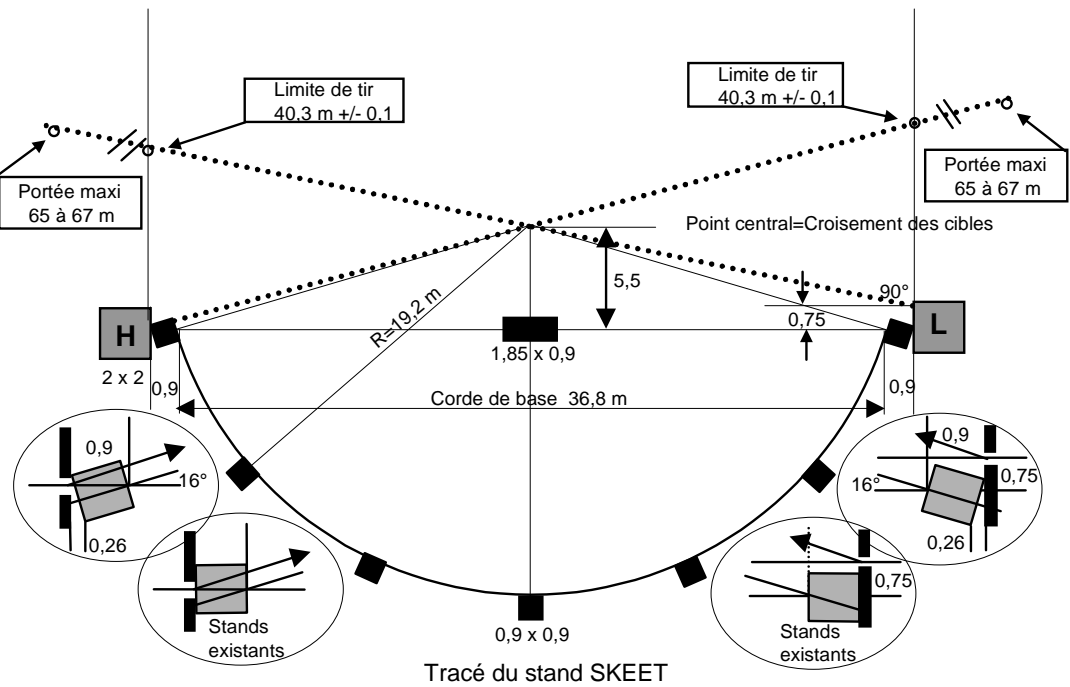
Limite de tir
40,3 m +/- 0,1

Limite de tir
40,3 m +/- 0,1

Portée maxi
65 à 67 m

Portée maxi
65 à 67 m

Point central=Croisement des cibles

5,5

90°

0,75

H

L

R=19,2 m

1,85 x 0,9

2 x 2

0,9

0,9

Corde de base 36,8 m

0,9

16°

0,26

0,9

0,75

16°

0,26

0,75

Stands existants

Stands existants

0,9 x 0,9

Tracé du stand SKEET